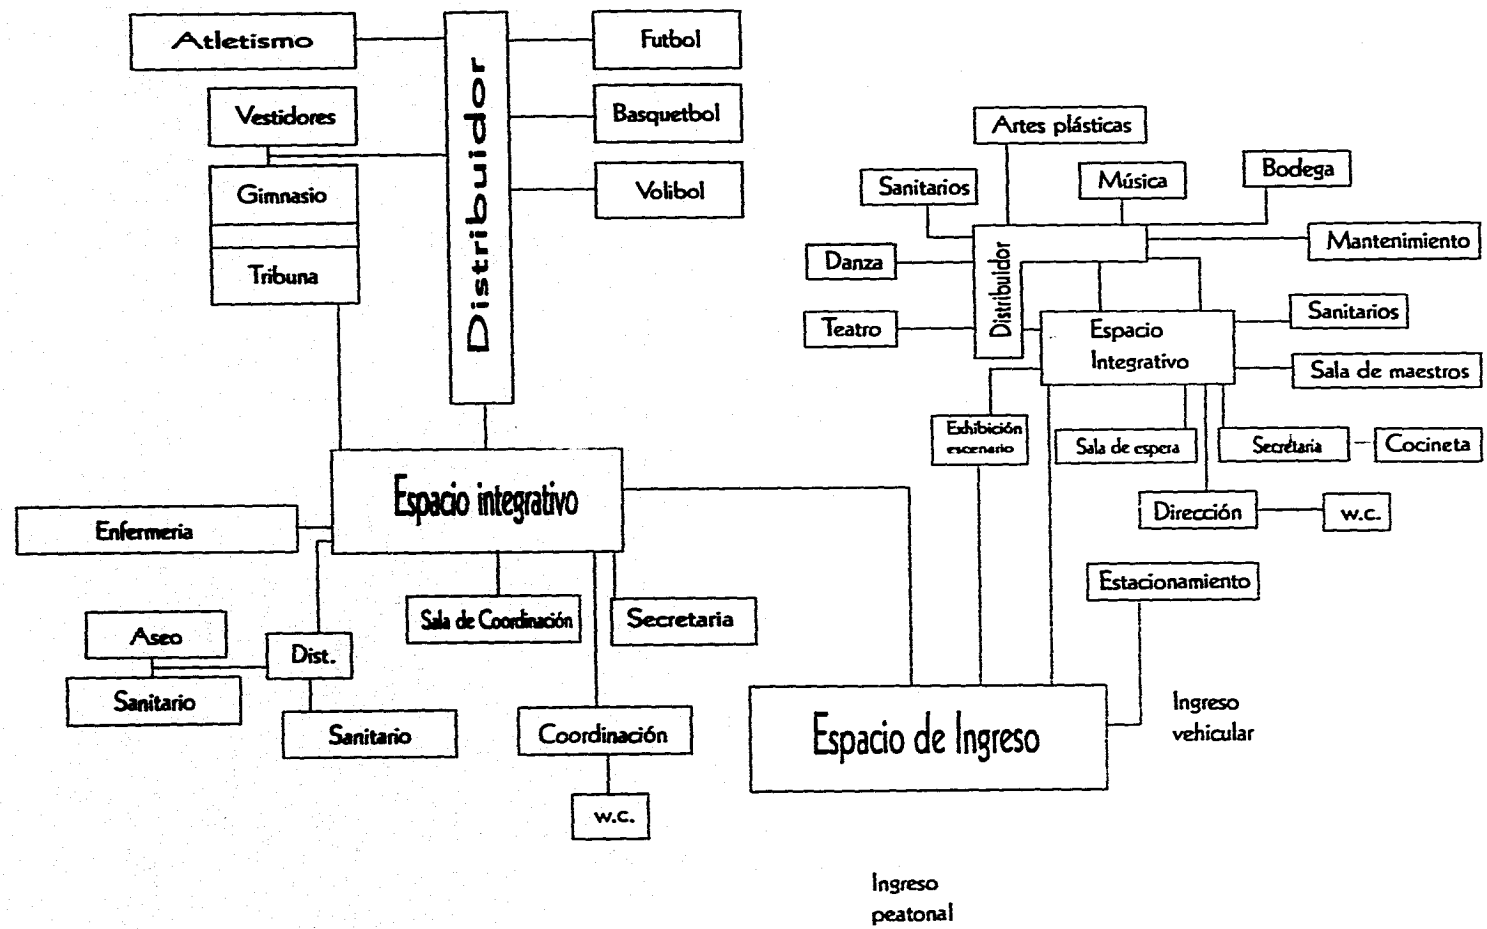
Atletismo

Distribuidor

Futbol

Basquetbol

Volibol

Vestidores

Gimnasio

Tribuna

Espacio integrativo

Enfermeria

Sala de Coordinación

Secretaria

Aseo

Dist.

Sanitario

Sanitario

Coordinación

w.c.

Artes plásticas

Sanitarios

Música

Bodega

Mantenimiento

Danza

Distribuidor

Teatro

Espacio Integrativo

Sanitarios

Sala de maestros

Exhibición escenario

Sala de espera

Secretaria

Cocineta

Dirección

w.c.

Estacionamiento

Espacio de Ingreso

Ingreso vehicular

Ingreso peatonal